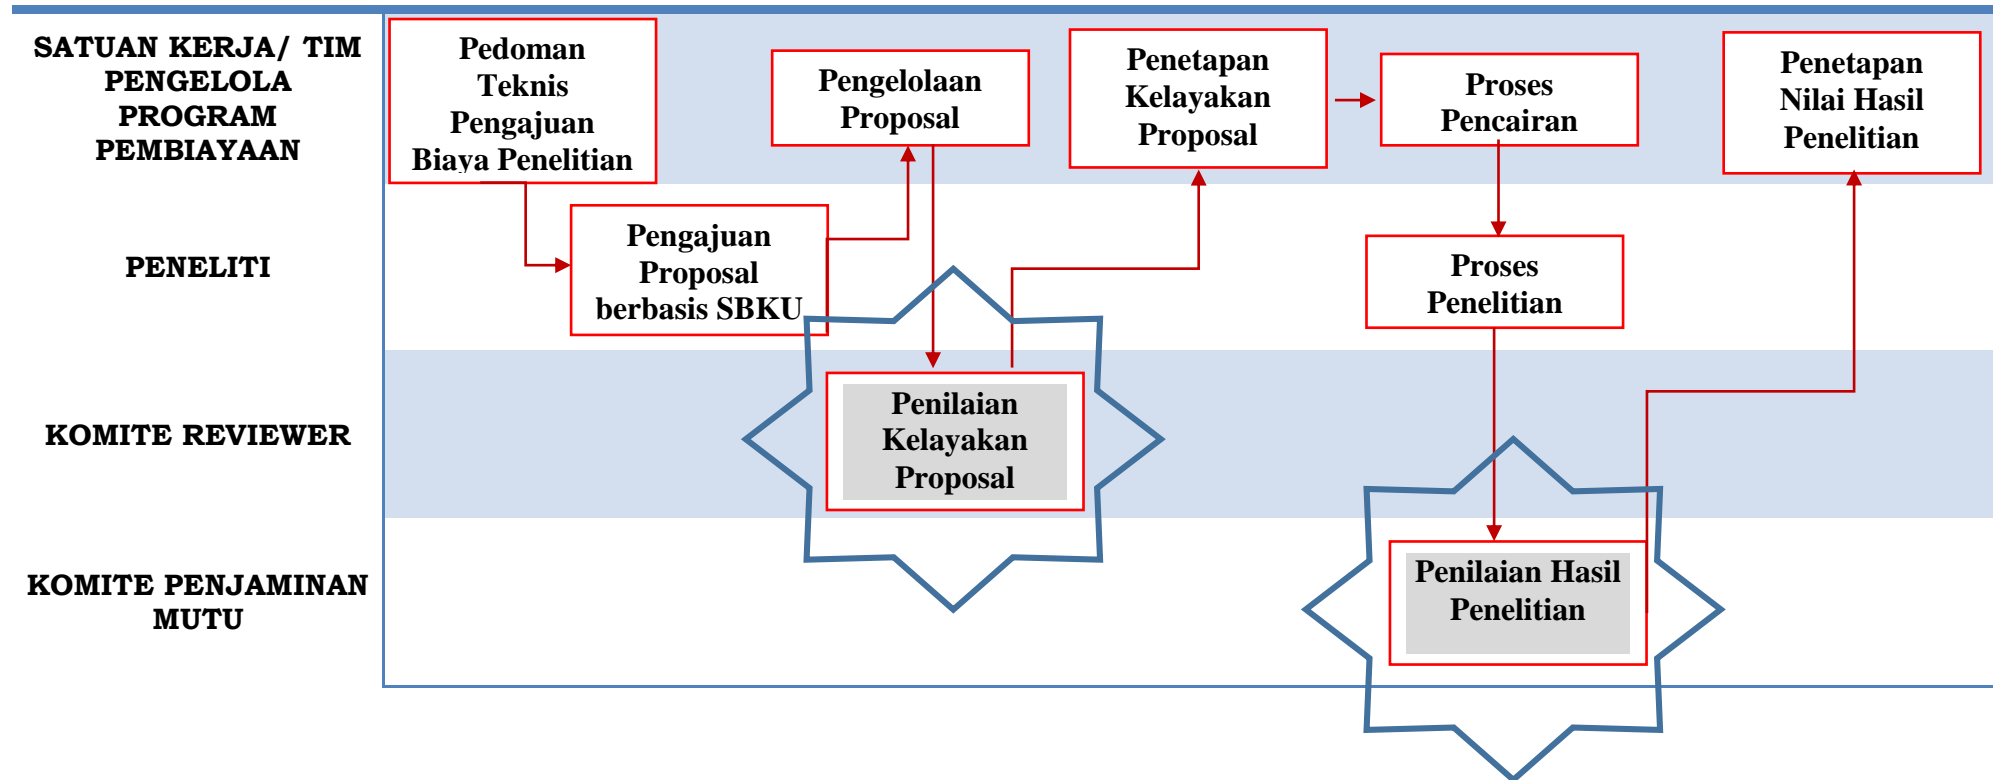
SATUAN KERJA/ TIM PENGELOLA PROGRAM PEMBIAYAAN

Pedoman Teknis Pengajuan Biaya Penelitian

Pengelolaan Proposal

Penetapan Kelayakan Proposal

Proses Pencairan

Penetapan Nilai Hasil Penelitian

PENELITI

Pengajuan Proposal berbasis SBKU

Proses Penelitian

KOMITE REVIEWER

Penilaian Kelayakan Proposal

KOMITE PENJAMINAN MUTU

Penilaian Hasil Penelitian